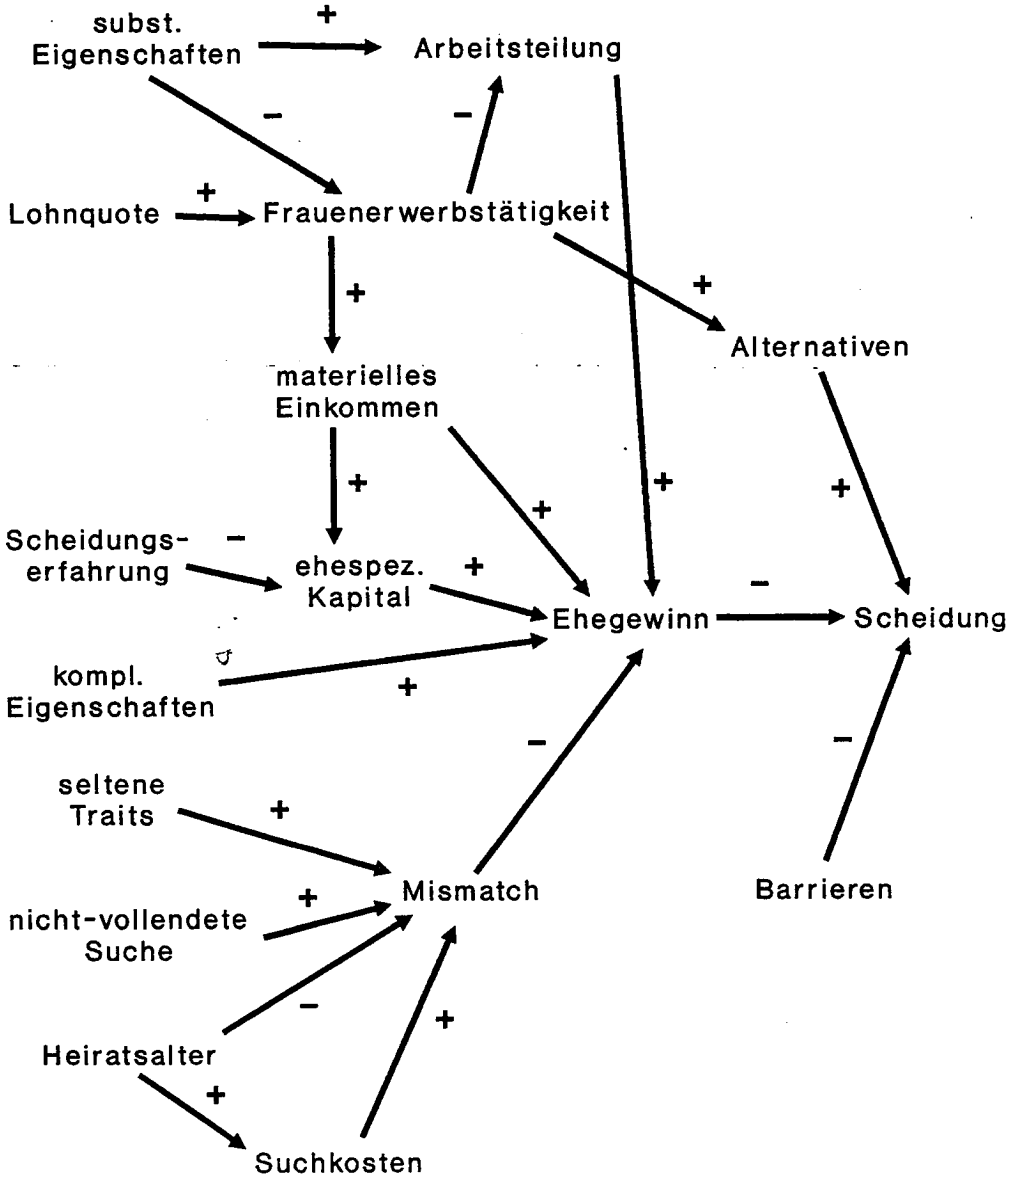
subst. Eigenschaften
+
Arbeitsteilung
−
−
Lohnquote
+
Frauenerwerbstätigkeit
+
+
Alternativen
materielles Einkommen
+
+
+
+
Scheidungs-erfahrung
−
ehespez. Kapital
+
Ehegewinn
−
Scheidung
kompl. Eigenschaften
+
−
−
seltene Traits
+
Mismatch
Barrieren
+
nicht-vollendete Suche
−
+
Heiratsalter
+
Suchkosten